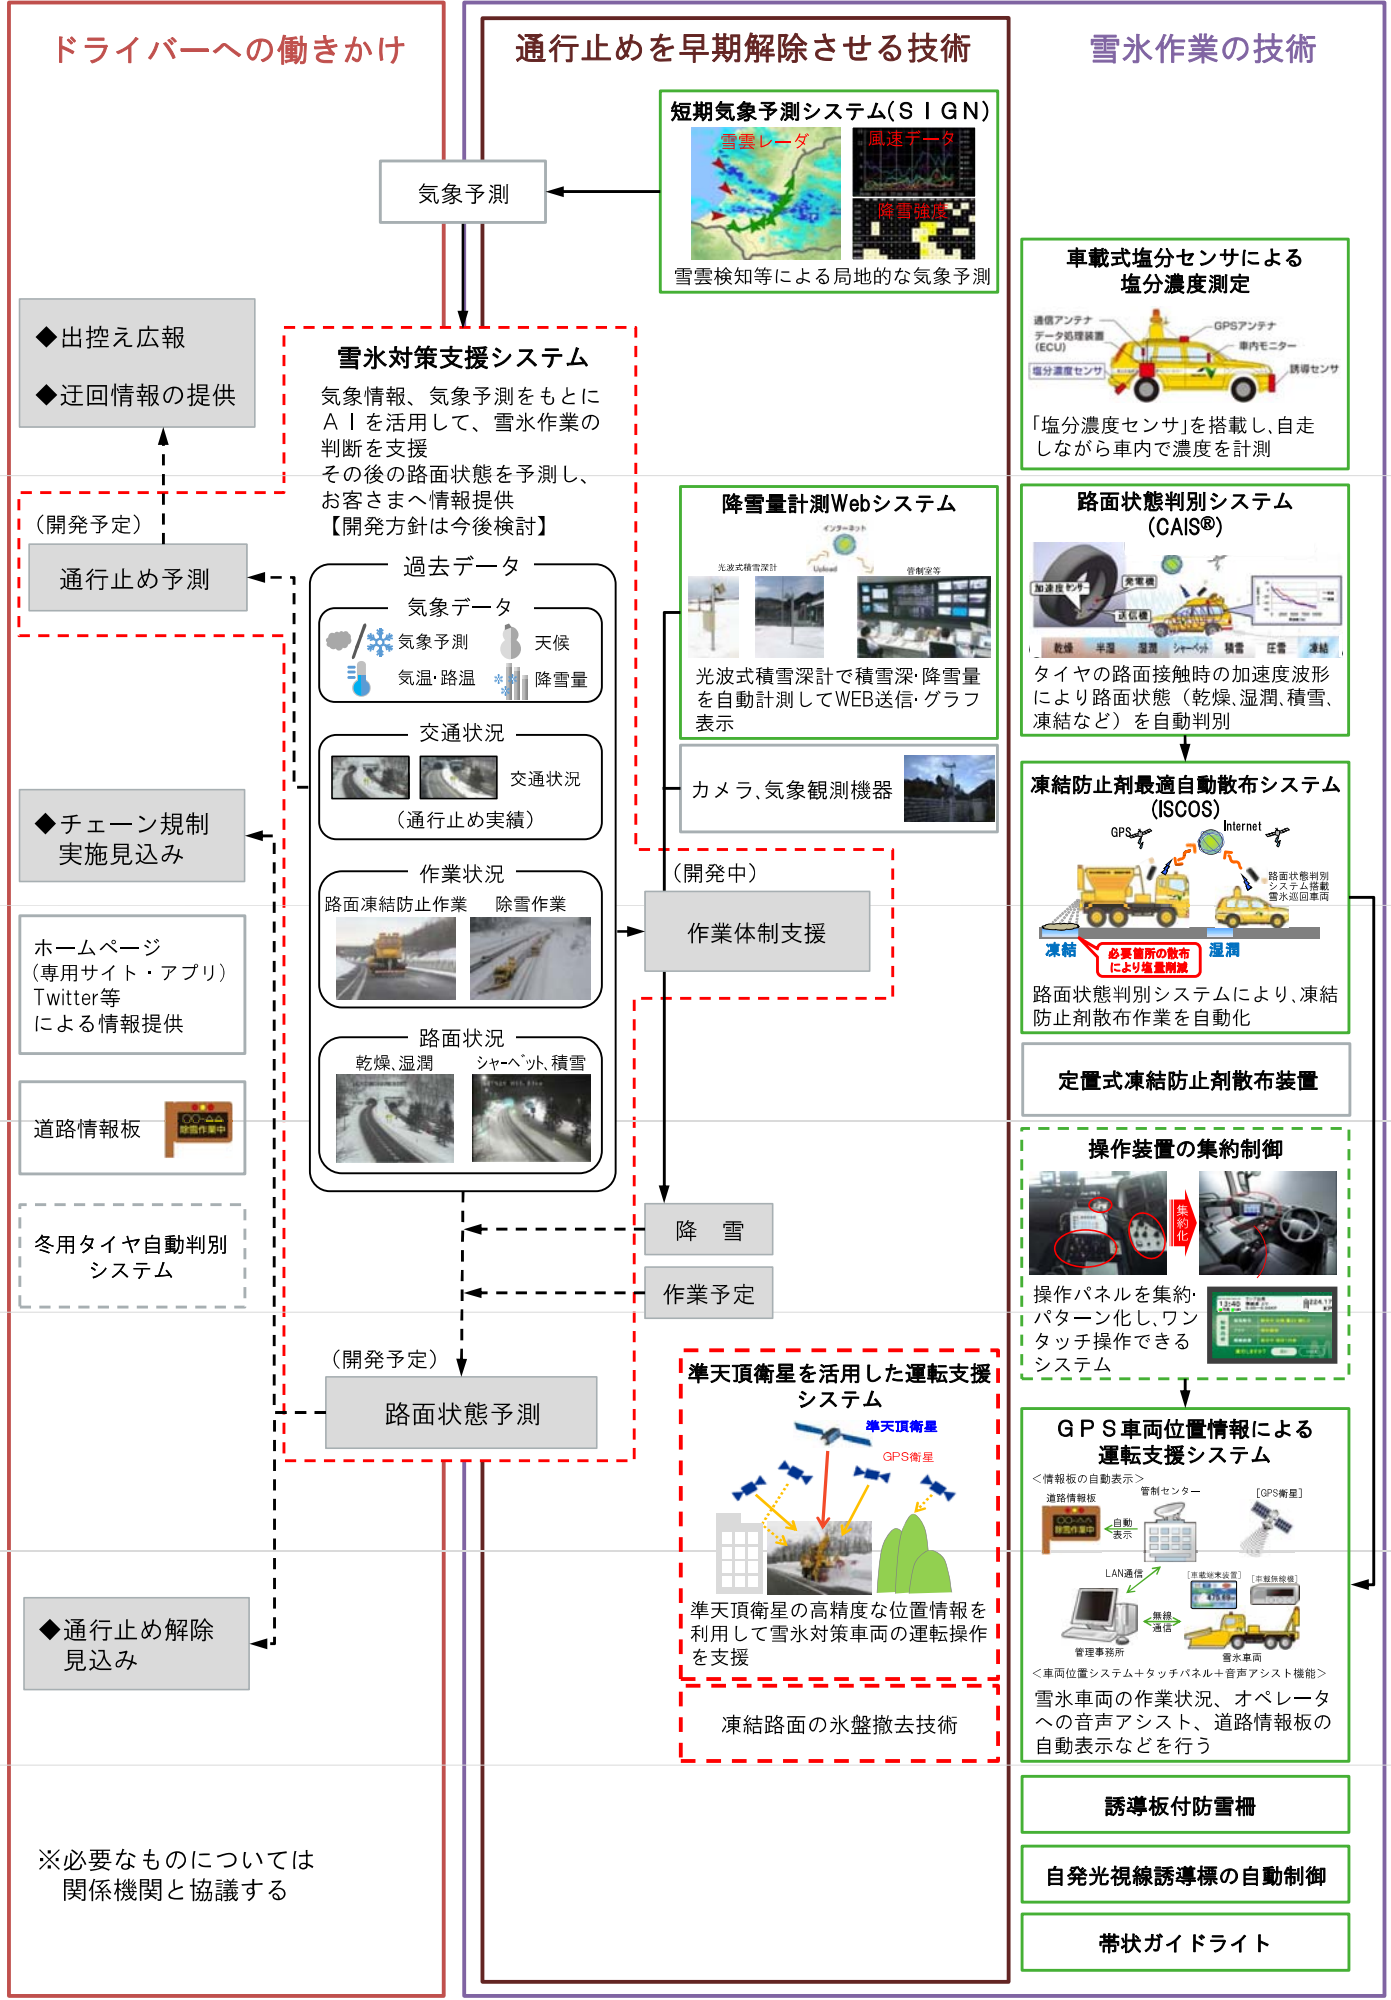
ドライバーへの働きかけ

通行止めを早期解除させる技術

雪氷作業の技術

短期気象予測システム(ＳＩＧＮ)

雪雲レーダ

風速データ

降雪強度

雪雲検知等による局地的な気象予測

気象予測

車載式塩分センサによる塩分濃度測定

通信アンテナ
データ処理装置(ECU)
GPSアンテナ
車内モニター
塩分濃度センサ
誘導センサ

「塩分濃度センサ」を搭載し、自走しながら車内で濃度を計測

◆出控え広報

◆迂回情報の提供

雪氷対策支援システム

気象情報、気象予測をもとにＡＩを活用して、雪氷作業の判断を支援
その後の路面状態を予測し、お客さまへ情報提供
【開発方針は今後検討】

（開発予定）

通行止め予測

過去データ

気象データ

気象予測

天候

気温･路温

降雪量

交通状況

交通状況

（通行止め実績）

作業状況

路面凍結防止作業

除雪作業

路面状況

乾燥､湿潤

シャーベット､積雪

降雪量計測Webシステム

インターネット

光波式積雪深計

Upload

管制室等

光波式積雪深計で積雪深･降雪量を自動計測してWEB送信･グラフ表示

カメラ､気象観測機器

路面状態判別システム(CAIS®)

加速度センサ

発電機

送信機

乾燥 半湿 湿潤 シャーベット 積雪 圧雪 凍結

タイヤの路面接触時の加速度波形により路面状態（乾燥､湿潤､積雪､凍結など）を自動判別

凍結防止剤最適自動散布システム(ISCOS)

GPS

Internet

路面状態判別システム搭載雪氷巡回車両

凍結

必要箇所の散布により塩量削減

湿潤

路面状態判別システムにより､凍結防止剤散布作業を自動化

◆チェーン規制実施見込み

ホームページ
（専用サイト・アプリ）
Twitter等
による情報提供

道路情報板

除雪作業中

冬用タイヤ自動判別システム

（開発中）

作業体制支援

定置式凍結防止剤散布装置

操作装置の集約制御

集約化

操作パネルを集約･パターン化し､ワンタッチ操作できるシステム

降　雪

作業予定

（開発予定）

路面状態予測

準天頂衛星を活用した運転支援システム

準天頂衛星

GPS衛星

準天頂衛星の高精度な位置情報を利用して雪氷対策車両の運転操作を支援

凍結路面の氷盤撤去技術

ＧＰＳ車両位置情報による運転支援システム

＜情報板の自動表示＞

道路情報板

管制センター

［GPS衛星］

自動表示

LAN通信

無線通信

管理事務所

雪氷車両

＜車両位置システム＋タッチパネル＋音声アシスト機能＞

雪氷車両の作業状況、オペレータへの音声アシスト、道路情報板の自動表示などを行う

◆通行止め解除見込み

誘導板付防雪柵

自発光視線誘導標の自動制御

帯状ガイドライト

※必要なものについては
関係機関と協議する